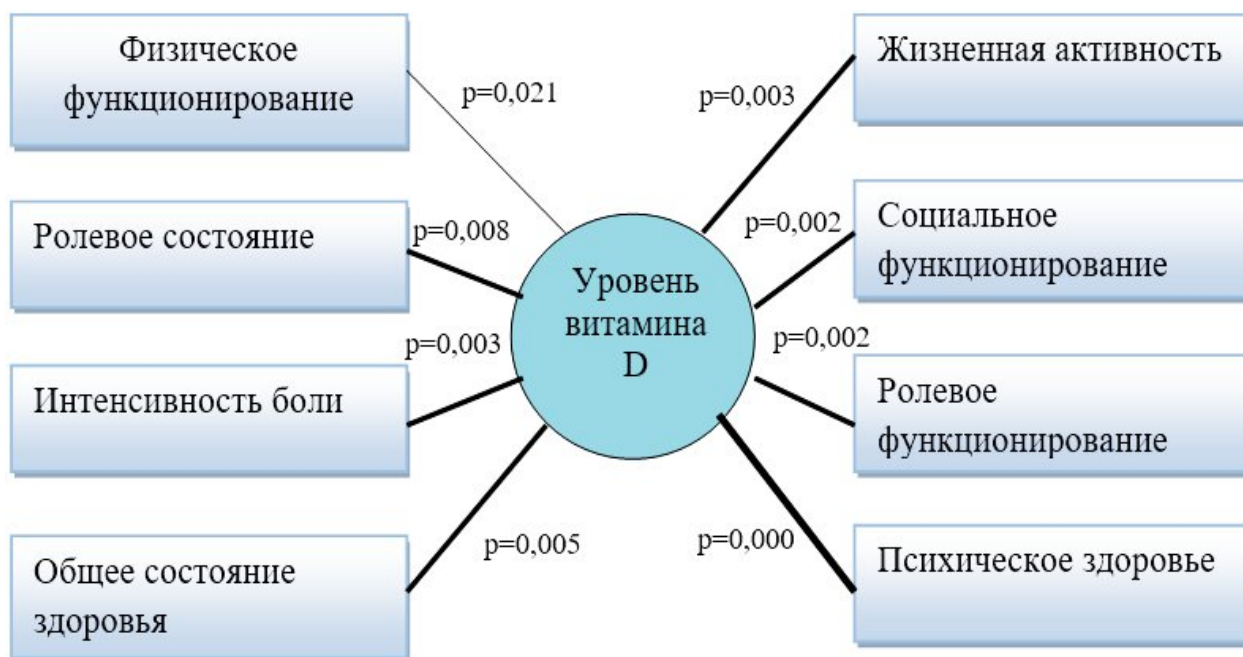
Физическое функционирование

p=0,021

p=0,003

Жизненная активность

Ролевое состояние

p=0,008

p=0,002

Социальное функционирование

Уровень витамина D

p=0,003

p=0,002

Интенсивность боли

Ролевое функционирование

p=0,005

p=0,000

Общее состояние здоровья

Психическое здоровье